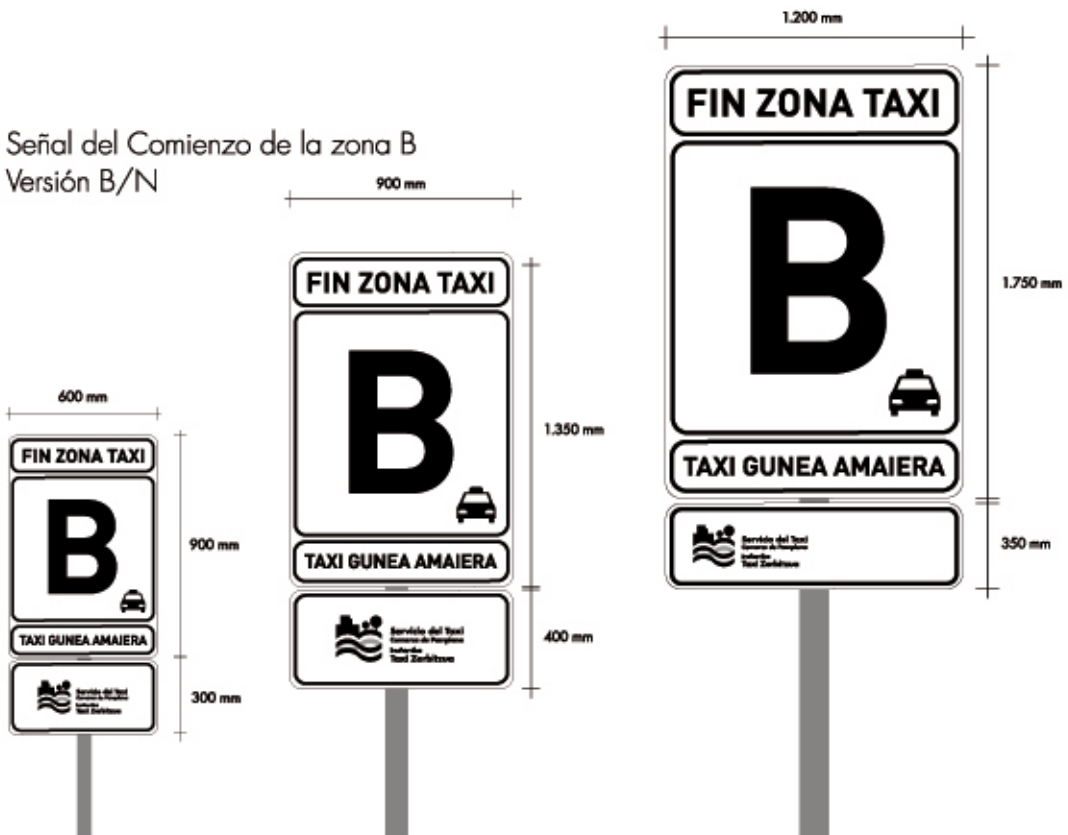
Señal del Comienzo de la zona B
Versión B/N

600 mm

FIN ZONA TAXI

B

TAXI GUNEA AMAIERA

Servicio del Taxi
Comarca de Pamplona
Iruñerriko
Taxi Zerbitzua

900 mm

300 mm

900 mm

FIN ZONA TAXI

B

TAXI GUNEA AMAIERA

Servicio del Taxi
Comarca de Pamplona
Iruñerriko
Taxi Zerbitzua

1.350 mm

400 mm

1.200 mm

FIN ZONA TAXI

B

TAXI GUNEA AMAIERA

Servicio del Taxi
Comarca de Pamplona
Iruñerriko
Taxi Zerbitzua

1.750 mm

350 mm